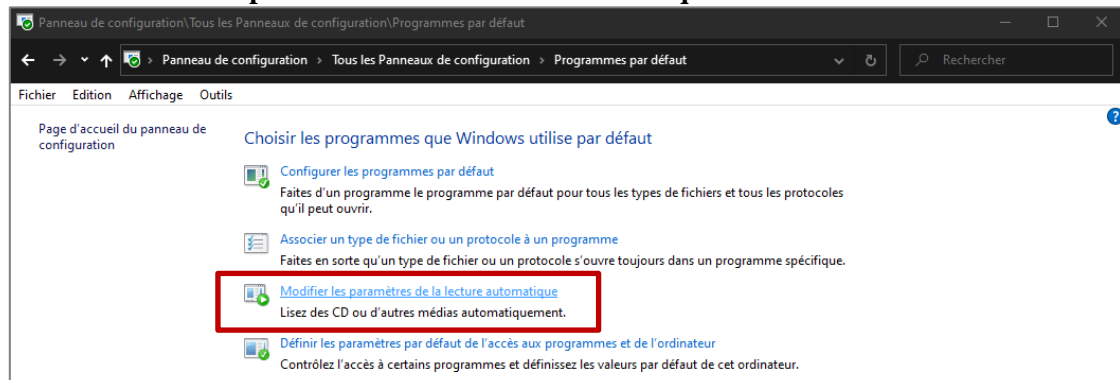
Panneau de configuration\Tous les Panneaux de configuration\Programmes par défaut

Panneau de configuration > Tous les Panneaux de configuration > Programmes par défaut

Rechercher

Fichier Edition Affichage Outils

Page d'accueil du panneau de configuration

Choisir les programmes que Windows utilise par défaut

Configurer les programmes par défaut
Faites d'un programme le programme par défaut pour tous les types de fichiers et tous les protocoles qu'il peut ouvrir.

Associer un type de fichier ou un protocole à un programme
Faites en sorte qu'un type de fichier ou un protocole s'ouvre toujours dans un programme spécifique.

Modifier les paramètres de la lecture automatique
Lisez des CD ou d'autres médias automatiquement.

Définir les paramètres par défaut de l'accès aux programmes et de l'ordinateur
Contrôlez l'accès à certains programmes et définissez les valeurs par défaut de cet ordinateur.